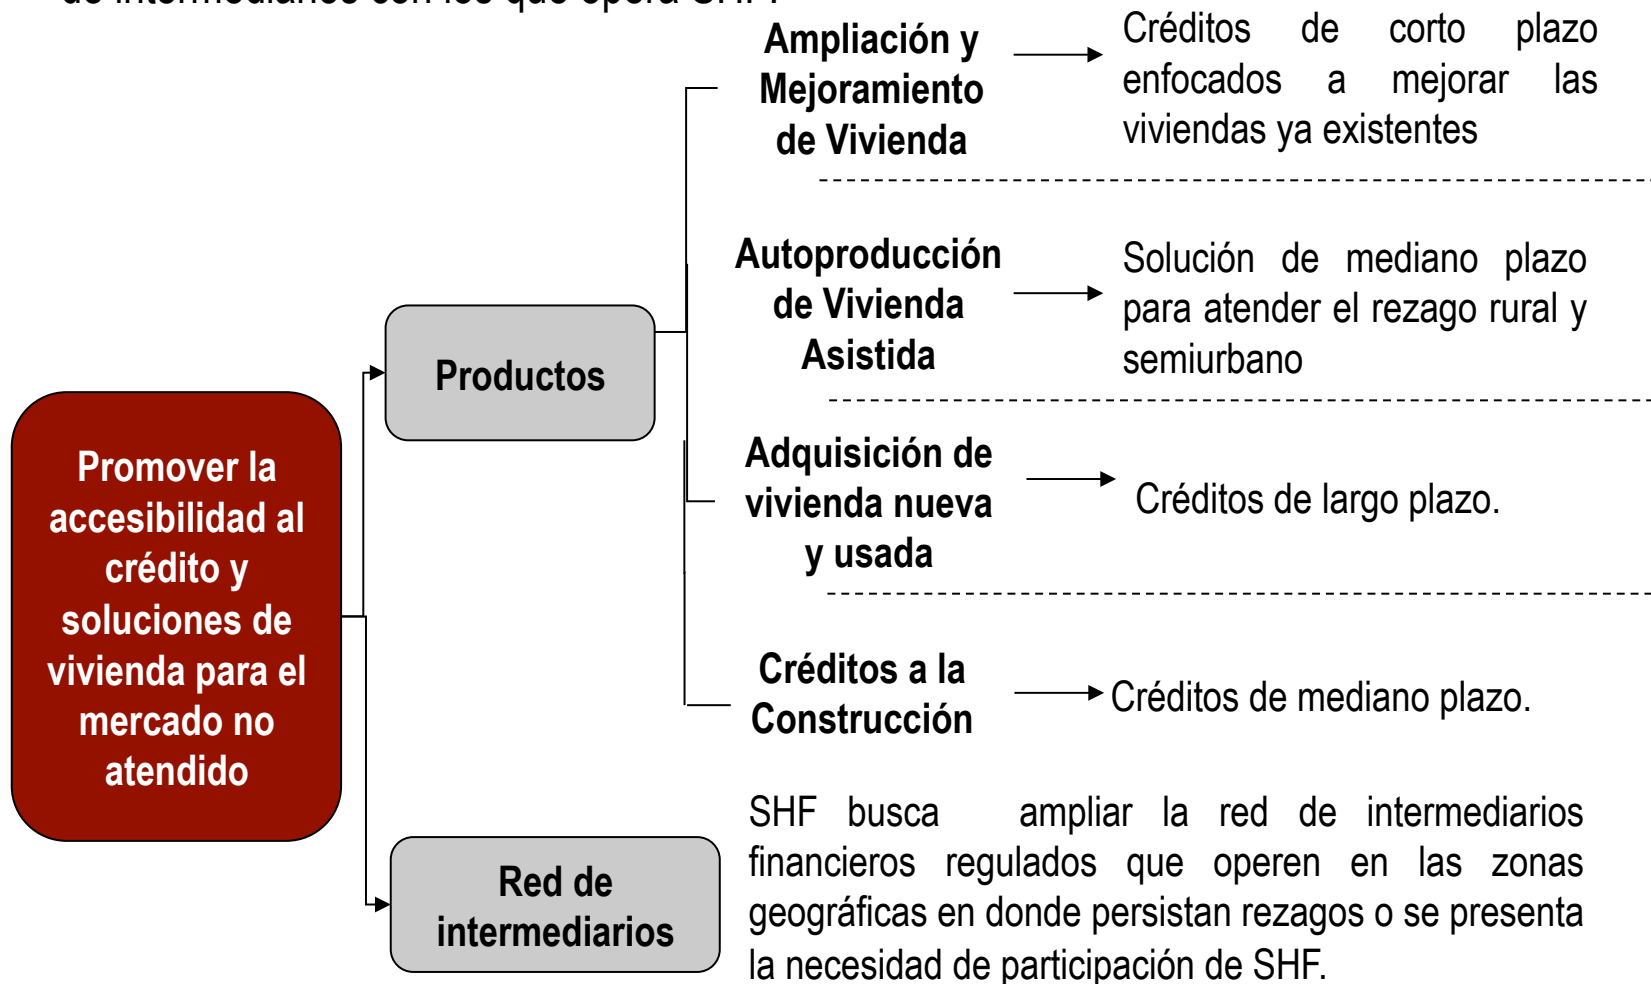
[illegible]

Promover la accesibilidad al crédito y soluciones de vivienda para el mercado no atendido

Productos

Ampliación y Mejoramiento de Vivienda

Créditos de corto plazo enfocados a mejorar las viviendas ya existentes

Autoproducción de Vivienda Asistida

Solución de mediano plazo para atender el rezago rural y semiurbano

Adquisición de vivienda nueva y usada

Créditos de largo plazo.

Créditos a la Construcción

Créditos de mediano plazo.

Red de intermediarios

SHF busca ampliar la red de intermediarios financieros regulados que operen en las zonas geográficas en donde persistan rezagos o se presenta la necesidad de participación de SHF.